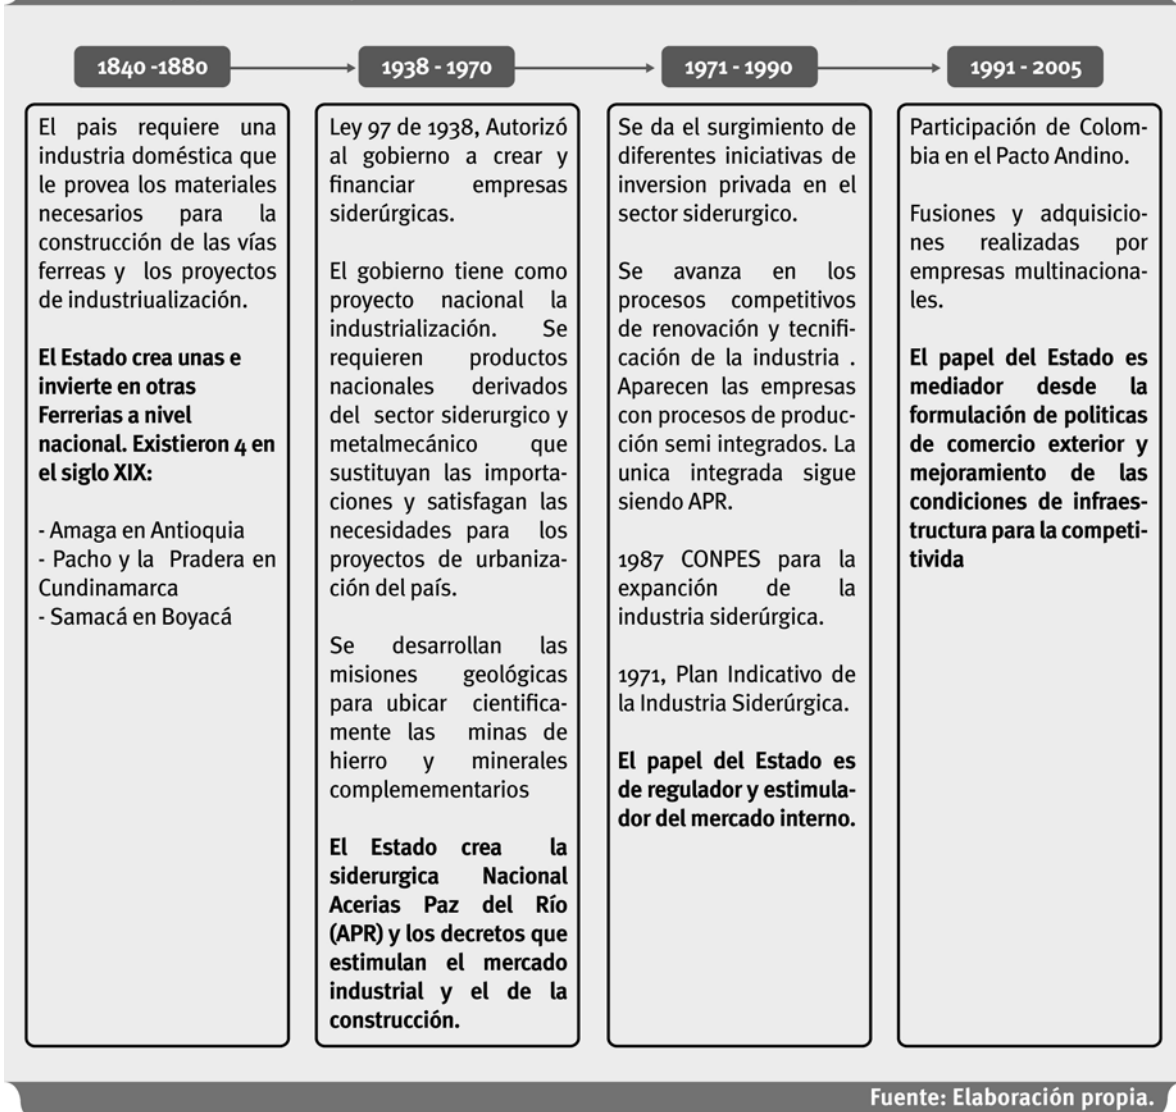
1840 -1880

El pais requiere una industria doméstica que le provea los materiales necesarios para la construcción de las vías ferreas y los proyectos de industriualización.

**El Estado crea unas e invierte en otras Ferrerias a nivel nacional. Existieron 4 en el siglo XIX:**

- Amaga en Antioquia
- Pacho y la Pradera en Cundinamarca
- Samacá en Boyacá

1938 - 1970

Ley 97 de 1938, Autorizó al gobierno a crear y financiar empresas siderúrgicas.

El gobierno tiene como proyecto nacional la industrialización. Se requieren productos nacionales derivados del sector siderurgico y metalmecánico que sustituyan las importaciones y satisfagan las necesidades para los proyectos de urbanización del país.

Se desarrollan las misiones geológicas para ubicar cientificamente las minas de hierro y minerales complemementarios

**El Estado crea la siderurgica Nacional Acerias Paz del Río (APR) y los decretos que estimulan el mercado industrial y el de la construcción.**

1971 - 1990

Se da el surgimiento de diferentes iniciativas de inversion privada en el sector siderurgico.

Se avanza en los procesos competitivos de renovación y tecnificación de la industria . Aparecen las empresas con procesos de producción semi integrados. La unica integrada sigue siendo APR.

1987 CONPES para la expanción de la industria siderúrgica.

1971, Plan Indicativo de la Industria Siderúrgica.

**El papel del Estado es de regulador y estimulador del mercado interno.**

1991 - 2005

Participación de Colombia en el Pacto Andino.

Fusiones y adquisiciones realizadas por empresas multinacionales.

**El papel del Estado es mediador desde la formulación de politicas de comercio exterior y mejoramiento de las condiciones de infraestructura para la competitivida**

Fuente: Elaboración propia.